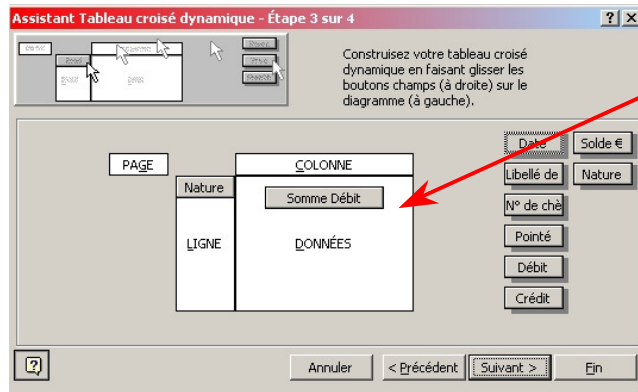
Assistant Tableau croisé dynamique - Étape 3 sur 4

?

Construisez votre tableau croisé dynamique en faisant glisser les boutons champs (à droite) sur le diagramme (à gauche).

PAGE

COLONNE

Nature

Somme Débit

LIGNE

DONNÉES

Date

Solde €

Libellé de

Nature

N° de chè

Pointé

Débit

Crédit

Annuler

< Précédent

Suivant >

Fin